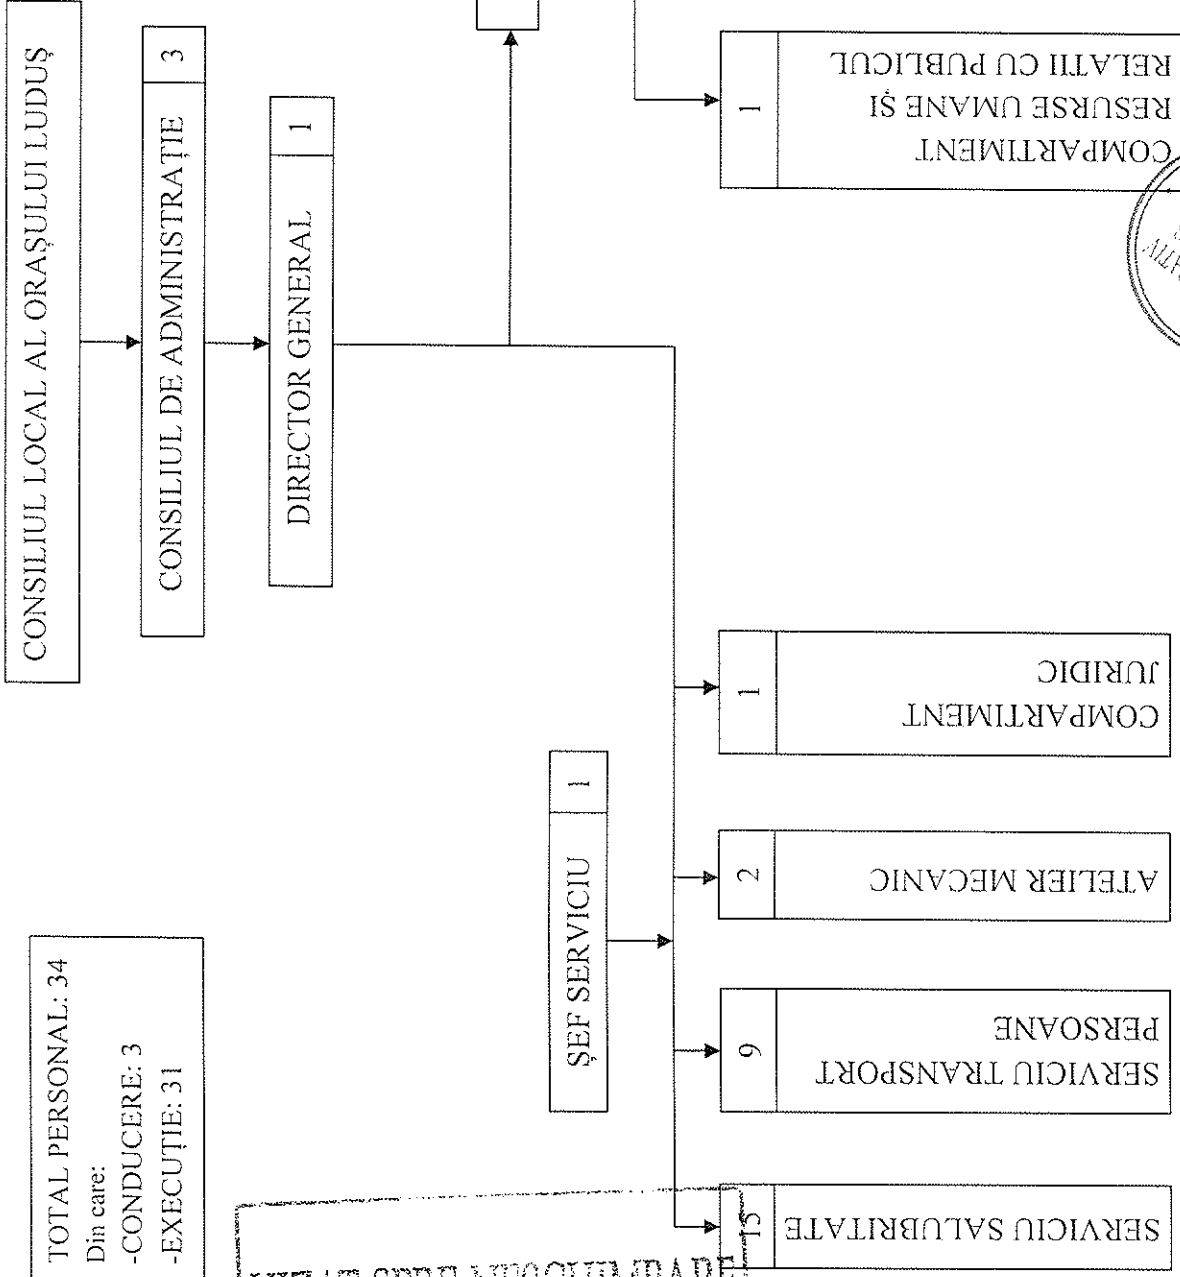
CONSILIUL LOCAL AL ORAȘULUI LUDUȘ

CONSILIUL DE ADMINISTRAȚIE 3

DIRECTOR GENERAL 1

COMPARTIMENT RESURSE UMANE ȘI RELAȚII CU PUBLICUL 1

COMPARTIMENT JURIDIC 1

ȘEF SERVICIU 1

ATELIER MECANIC 2

SERVICIU TRANSPORT PERSOANE 9

SERVICIU SALUBRITATE 15

TOTAL PERSONAL: 34
Din care:
-CONDUCERE: 3
-EXECUȚIE: 31

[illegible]